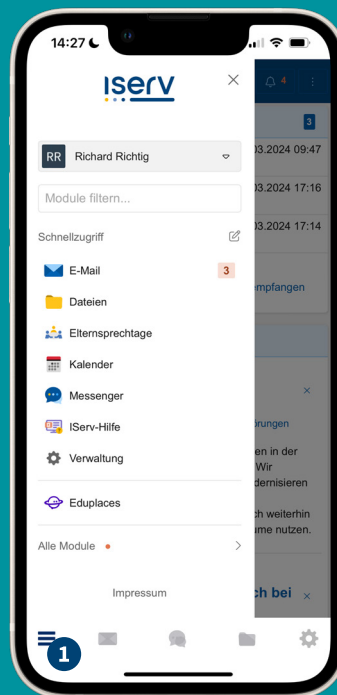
14:27

IServ

RR Richard Richtig

Module filtern...

Schnellzugriff

E-Mail 3
Dateien
Elternsprechtage
Kalender
Messenger
IServ-Hilfe
Verwaltung

Eduplaces

Alle Module

Impressum

4
3
03.2024 09:47
03.2024 17:16
03.2024 17:14
empfangen
örungen
en in der
Wir
dernisieren
ch weiterhin
ume nutzen.
ch bei

1